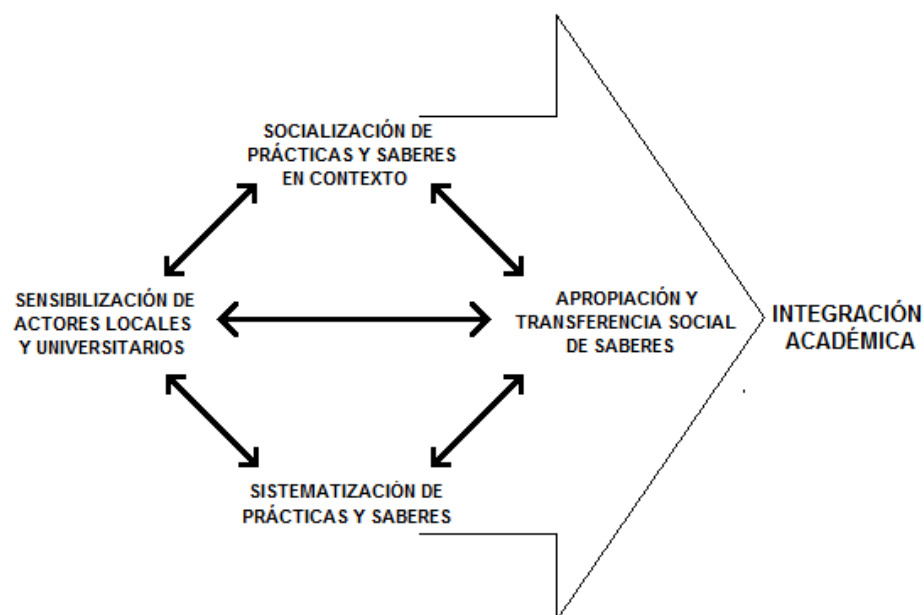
SOCIALIZACIÓN DE PRÁCTICAS Y SABERES EN CONTEXTO

SENSIBILIZACIÓN DE ACTORES LOCALES Y UNIVERSITARIOS

APROPIACIÓN Y TRANSFERENCIA SOCIAL DE SABERES

INTEGRACIÓN ACADÉMICA

SISTEMATIZACIÓN DE PRÁCTICAS Y SABERES